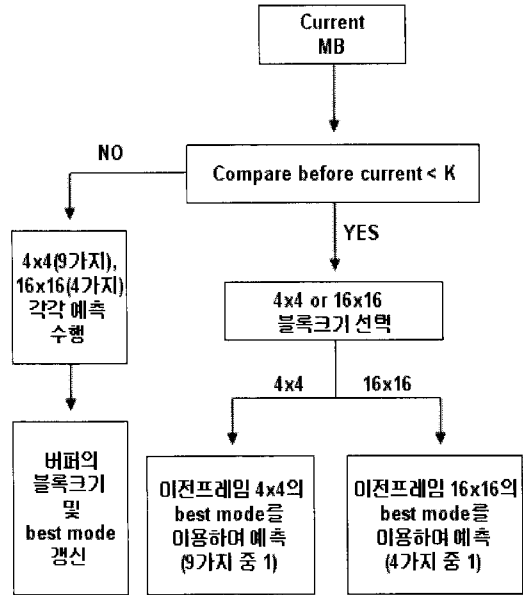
Current MB

NO

Compare before current < K

YES

4x4(9가지), 16x16(4가지) 각각 예측 수행

4x4 or 16x16 블록크기 선택

4x4

16x16

버퍼의 블록크기 및 best mode 갱신

이전프레임 4x4의 best mode를 이용하여 예측 (9가지 중 1)

이전프레임 16x16의 best mode를 이용하여 예측 (4가지 중 1)